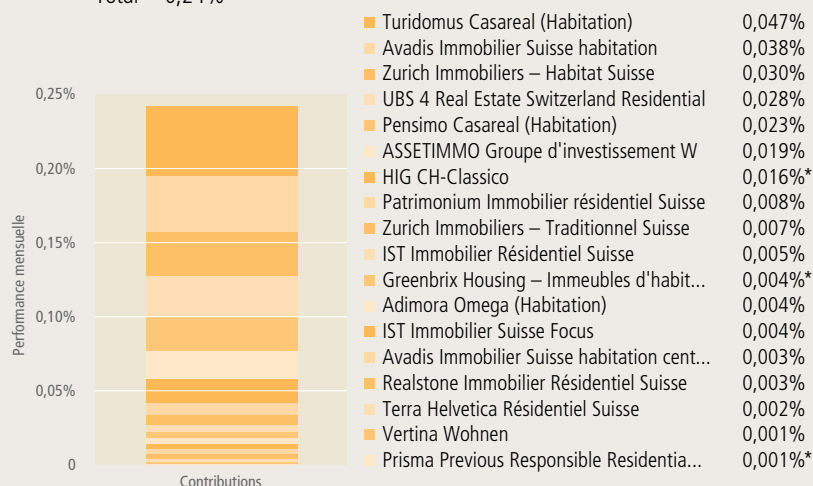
Total = 0,24%

0,25%
0,20%
0,15%
0,10%
0,05%
0
Performance mensuelle
Contributions

| | |
|---|---|
| Turidomus Casareal (Habitation) | 0,047% |
| Avadis Immobilier Suisse habitation | 0,038% |
| Zurich Immobiliers – Habitat Suisse | 0,030% |
| UBS 4 Real Estate Switzerland Residential | 0,028% |
| Pensimo Casareal (Habitation) | 0,023% |
| ASSETIMMO Groupe d'investissement W | 0,019% |
| HIG CH-Classico | 0,016%* |
| Patrimonium Immobilier résidentiel Suisse | 0,008% |
| Zurich Immobiliers – Traditionnel Suisse | 0,007% |
| IST Immobilier Résidentiel Suisse | 0,005% |
| Greenbrix Housing – Immeubles d'habit... | 0,004%* |
| Adimora Omega (Habitation) | 0,004% |
| IST Immobilier Suisse Focus | 0,004% |
| Avadis Immobilier Suisse habitation cent... | 0,003% |
| Realstone Immobilier Résidentiel Suisse | 0,003% |
| Terra Helvetica Résidentiel Suisse | 0,002% |
| Vertina Wohnen | 0,001% |
| Prisma Previous Responsible Residentia... | 0,001%* |